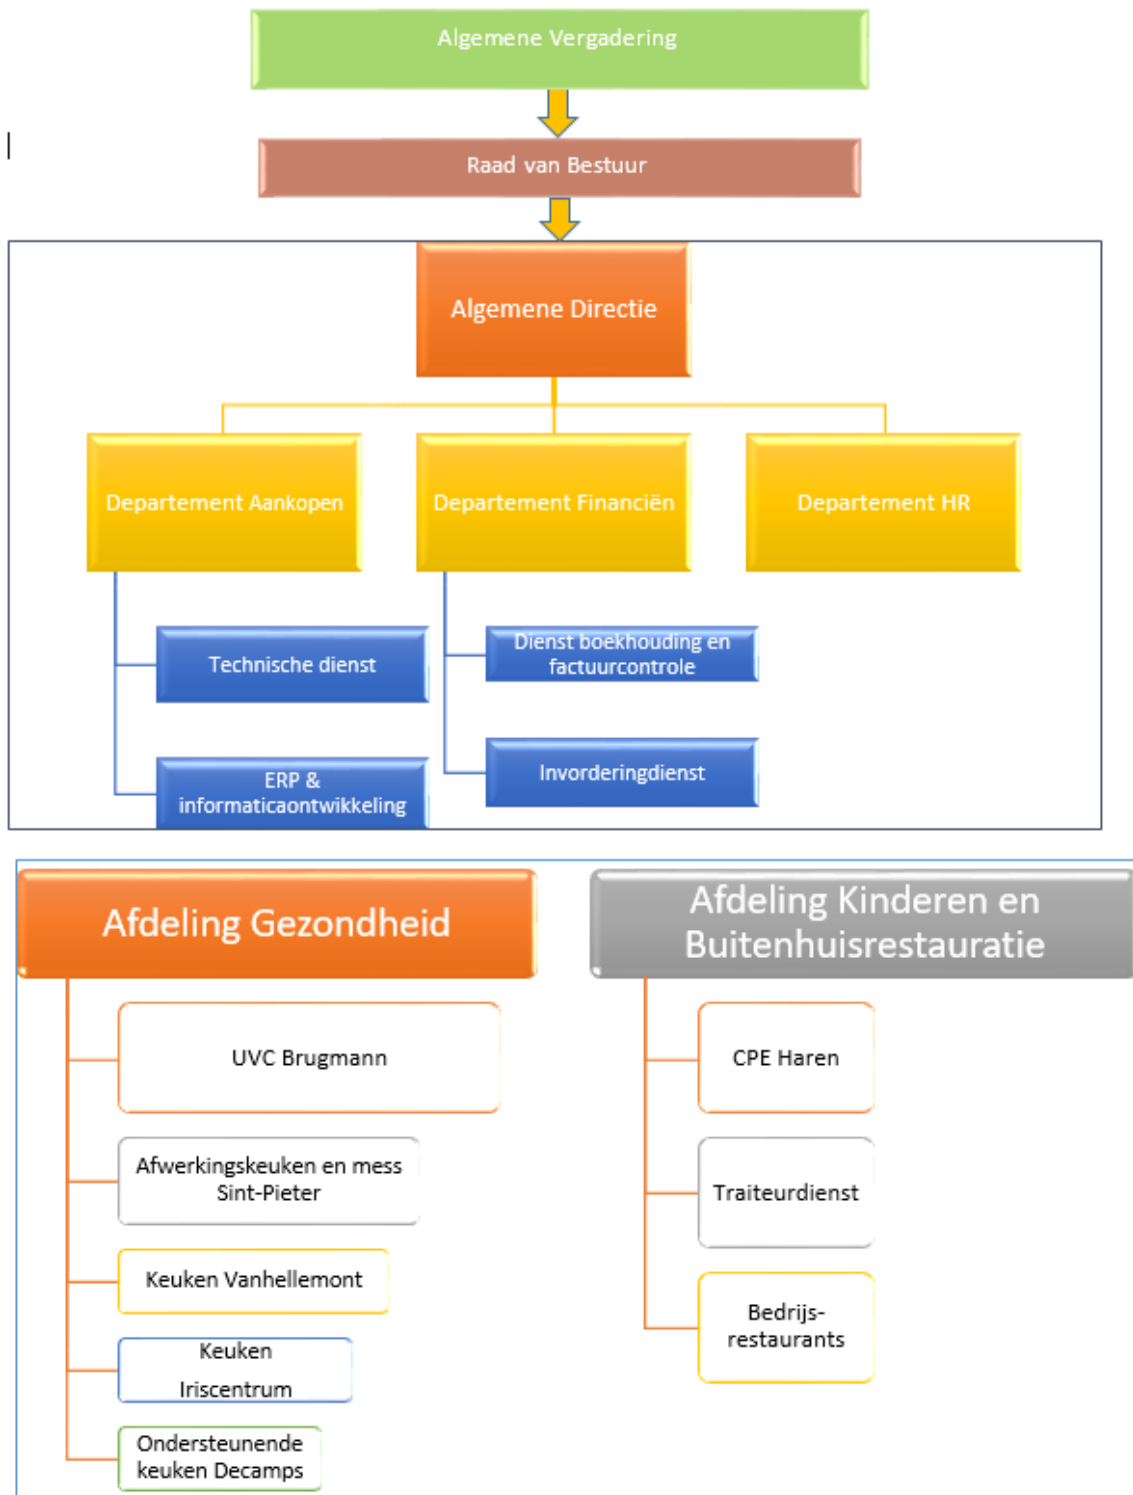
Algemene Vergadering

Raad van Bestuur

Algemene Directie

Departement Aankopen

Departement Financiën

Departement HR

Technische dienst

ERP & informaticaontwikkeling

Dienst boekhouding en factuurcontrole

Invorderingdienst

Afdeling Gezondheid

UVC Brugmann

Afwerkingskeuken en mess Sint-Pieter

Keuken Vanhellemont

Keuken Iriscentrum

Ondersteunende keuken Decamps

Afdeling Kinderen en Buitenhuisrestauratie

CPE Haren

Traiteurdienst

Bedrijfsrestaurants